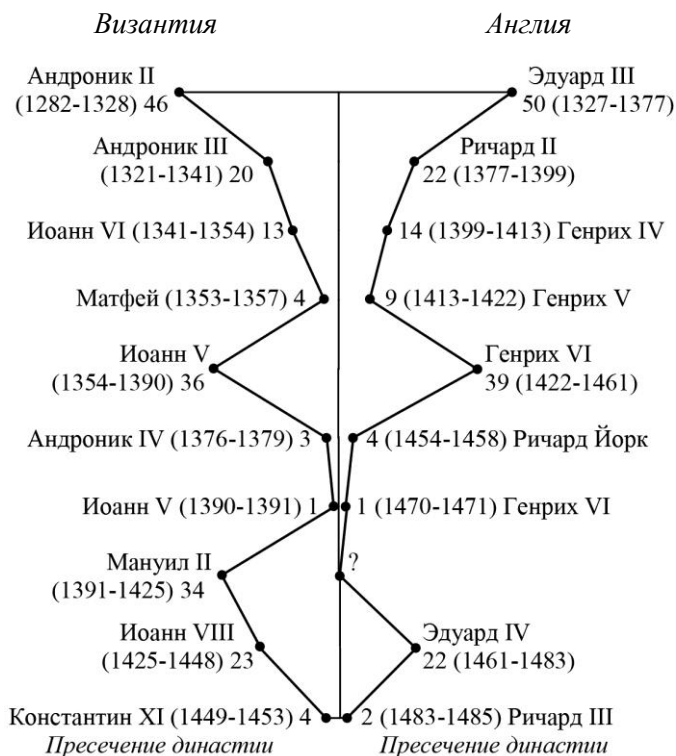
Византия

Англия

Андроник II (1282-1328) 46

Эдуард III 50 (1327-1377)

Андроник III (1321-1341) 20

Ричард II 22 (1377-1399)

Иоанн VI (1341-1354) 13

14 (1399-1413) Генрих IV

Матфей (1353-1357) 4

9 (1413-1422) Генрих V

Иоанн V (1354-1390) 36

Генрих VI 39 (1422-1461)

Андроник IV (1376-1379) 3

4 (1454-1458) Ричард Йорк

Иоанн V (1390-1391) 1

1 (1470-1471) Генрих VI

?

Мануил II (1391-1425) 34

Иоанн VIII (1425-1448) 23

Эдуард IV 22 (1461-1483)

Константин XI (1449-1453) 4

2 (1483-1485) Ричард III

Пресечение династии

Пресечение династии